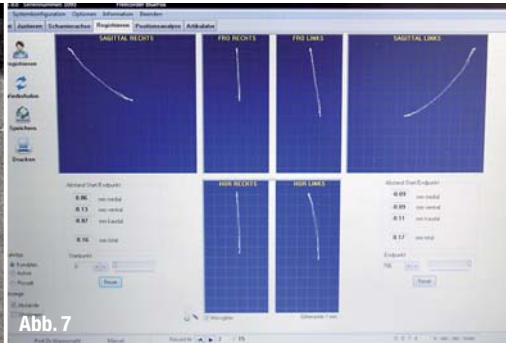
Systemkonfiguration Optionen Informationen Beenden

Justieren Scharnierachse Registrieren Positionsanalyse Artikulator

Registrieren

Wiederholen

Speichern

Drucken

SAGITTAL RECHTS

FRO RECHTS

FRO LINKS

SAGITTAL LINKS

HOR RECHTS

HOR LINKS

Abstand Start-Endpunkt

0.06 mm medial

0.13 mm ventral

0.07 mm kaudal

0.16 mm total

Startpunkt

Reset

Abstand Start-Endpunkt

0.03 mm medial

0.09 mm ventral

0.11 mm kaudal

0.17 mm total

Endpunkt

Reset

Abb. 7